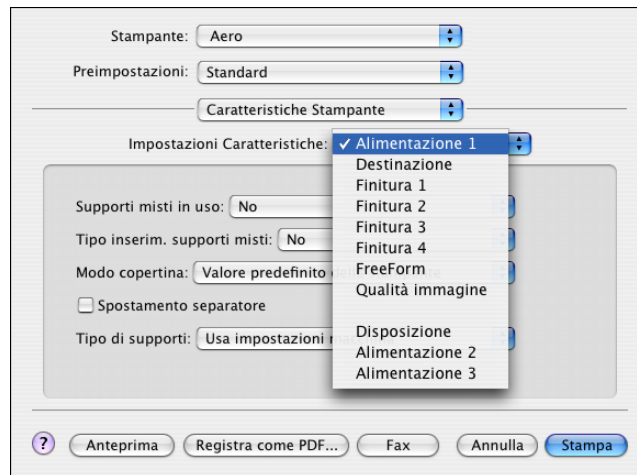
Stampante: Aero

Preimpostazioni: Standard

Caratteristiche Stampante

Impostazioni Caratteristiche: ✓ Alimentazione 1

Destinazione
Finitura 1
Finitura 2
Finitura 3
Finitura 4
FreeForm
Qualità immagine

Disposizione
Alimentazione 2
Alimentazione 3

Supporti misti in uso: No

Tipo inserim. supporti misti: No

Modo copertina: Valore predefinito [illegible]

Spostamento separatore

Tipo di supporti: Usa impostazioni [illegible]

?
Anteprima
Registra come PDF...
Fax
Annulla
Stampa